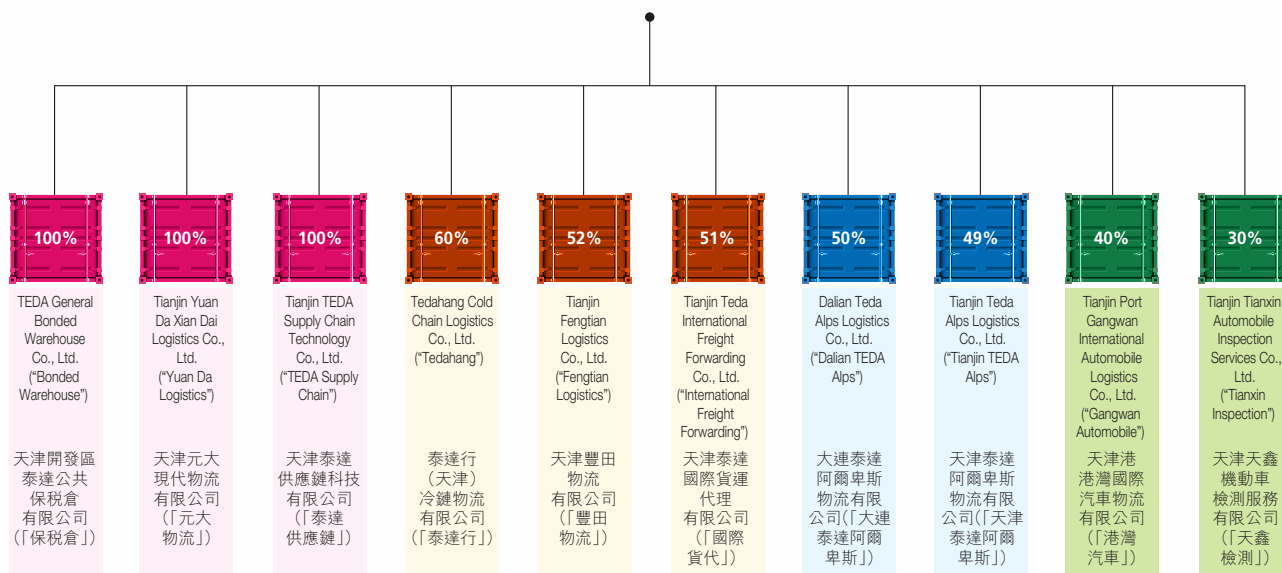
100%

TEDA General Bonded Warehouse Co., Ltd. (“Bonded Warehouse”)

天津開發區泰達公共保税倉有限公司(「保税倉」)

100%

Tianjin Yuan Da Xian Dai Logistics Co., Ltd. (“Yuan Da Logistics”)

天津元大現代物流有限公司(「元大物流」)

100%

Tianjin TEDA Supply Chain Technology Co., Ltd. (“TEDA Supply Chain”)

天津泰達供應鏈科技有限公司(「泰達供應鏈」)

60%

Tedahang Cold Chain Logistics Co., Ltd. (“Tedahang”)

泰達行(天津)冷鏈物流有限公司(「泰達行」)

52%

Tianjin Fengtian Logistics Co., Ltd. (“Fengtian Logistics”)

天津豐田物流有限公司(「豐田物流」)

51%

Tianjin Teda International Freight Forwarding Co., Ltd. (“International Freight Forwarding”)

天津泰達國際貨運代理有限公司(「國際貨代」)

50%

Dalian Teda Alps Logistics Co., Ltd. (“Dalian TEDA Alps”)

大連泰達阿爾卑斯物流有限公司(「大連泰達阿爾卑斯」)

49%

Tianjin Teda Alps Logistics Co., Ltd. (“Tianjin TEDA Alps”)

天津泰達阿爾卑斯物流有限公司(「天津泰達阿爾卑斯」)

40%

Tianjin Port Gangwan International Automobile Logistics Co., Ltd. (“Gangwan Automobile”)

天津港港灣國際汽車物流有限公司(「港灣汽車」)

30%

Tianjin Tianxin Automobile Inspection Services Co., Ltd. (“Tianxin Inspection”)

天津天鑫機動車檢測服務有限公司(「天鑫檢測」)